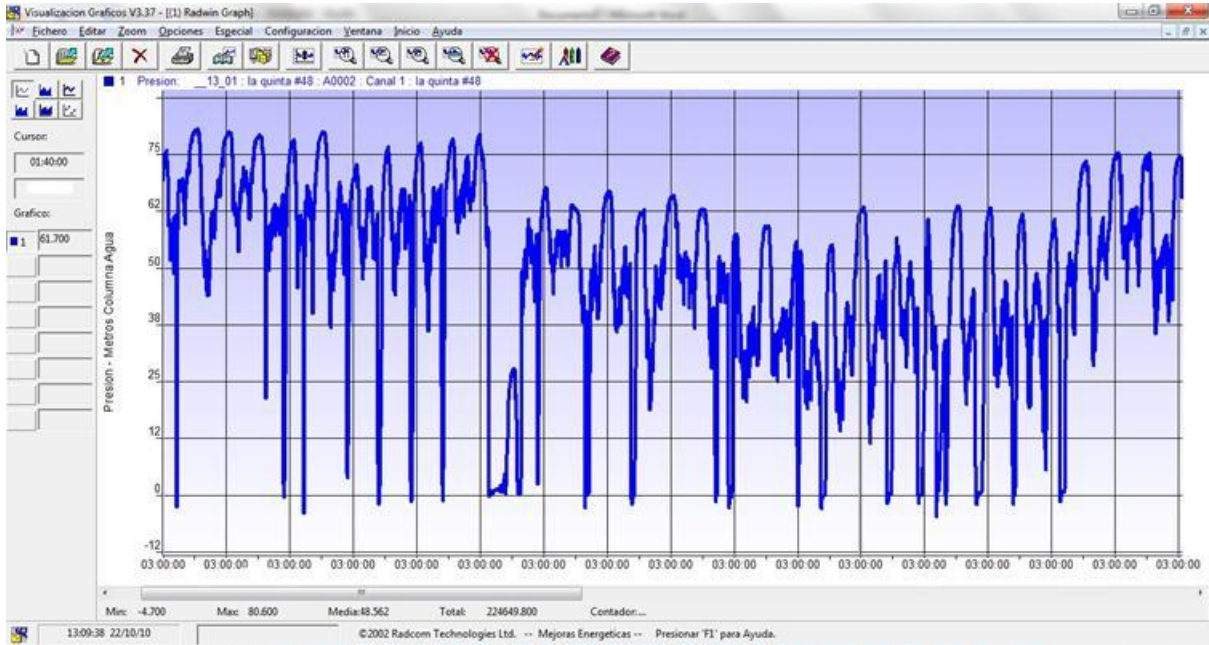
Visualizacion Graficos V3.37 - [(1) Radwin Graph]

Fichero Editar Zoom Opciones Especial Configuracion Ventana Inicio Ayuda

1 Presion: __13_01 : la quinta #48 : A0002 : Canal 1 : la quinta #48

Cursor:
01:40:00

Grafico:
1 61.700

Presion - Metros Columna Agua

75
62
50
38
25
12
0
-12

03:00:00 03:00:00 03:00:00 03:00:00 03:00:00 03:00:00 03:00:00 03:00:00 03:00:00 03:00:00 03:00:00 03:00:00 03:00:00 03:00:00 03:00:00 03:00:00 03:00:00

Min: -4.700 Max: 80.600 Media:48.562 Total: 224649.800 Contador:...

13:09:38 22/10/10 ©2002 Radcom Technologies Ltd. -- Mejoras Energeticas -- Presionar 'F1' para Ayuda.